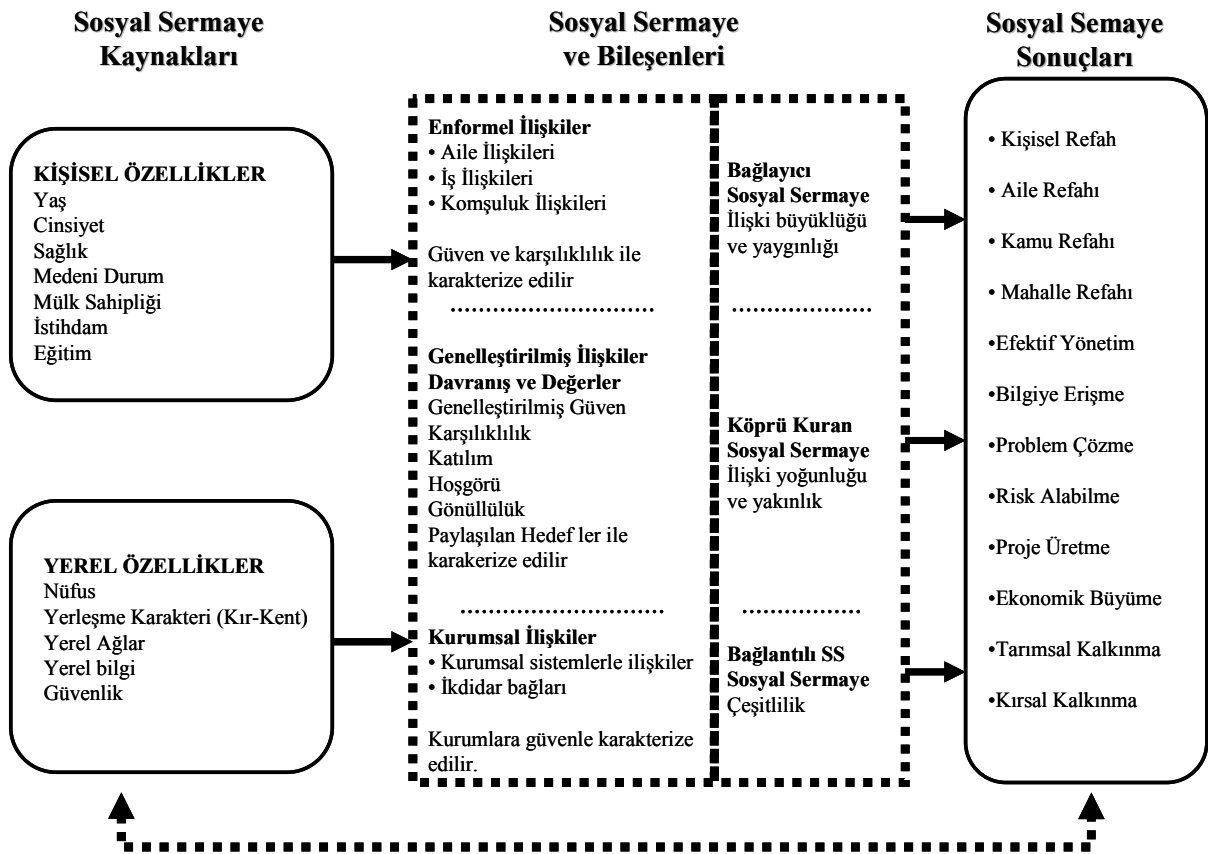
Sosyal Sermaye Kaynakları

Sosyal Sermaye ve Bileşenleri

Sosyal Semaye Sonuçları

KİŞİSEL ÖZELLİKLER
Yaş
Cinsiyet
Sağlık
Medeni Durum
Mülk Sahipliği
İstihdam
Eğitim

YEREL ÖZELLİKLER
Nüfus
Yerleşme Karakteri (Kır-Kent)
Yerel Ağlar
Yerel bilgi
Güvenlik

Enformel İlişkiler
• Aile İlişkileri
• İş İlişkileri
• Komşuluk İlişkileri

Güven ve karşılıklılık ile karakterize edilir

............................

Genelleştirilmiş İlişkiler Davranış ve Değerler
Genelleştirilmiş Güven
Karşılıklılık
Katılım
Hoşgörü
Gönüllülük
Paylaşılan Hedef ler ile karakerize edilir

............................

Kurumsal İlişkiler
• Kurumsal sistemlerle ilişkiler
• İkdidar bağları

Kurumlara güvenle karakterize edilir.

Bağlayıcı Sosyal Sermaye
İlişki büyüklüğü ve yaygınlığı

..............

Köprü Kuran Sosyal Sermaye
İlişki yoğunluğu ve yakınlık

..............

Bağlantılı SS Sosyal Sermaye
Çeşitlilik

• Kişisel Refah
• Aile Refahı
• Kamu Refahı
• Mahalle Refahı
•Efektif Yönetim
•Bilgiye Erişme
•Problem Çözme
•Risk Alabilme
•Proje Üretme
•Ekonomik Büyüme
•Tarımsal Kalkınma
•Kırsal Kalkınma